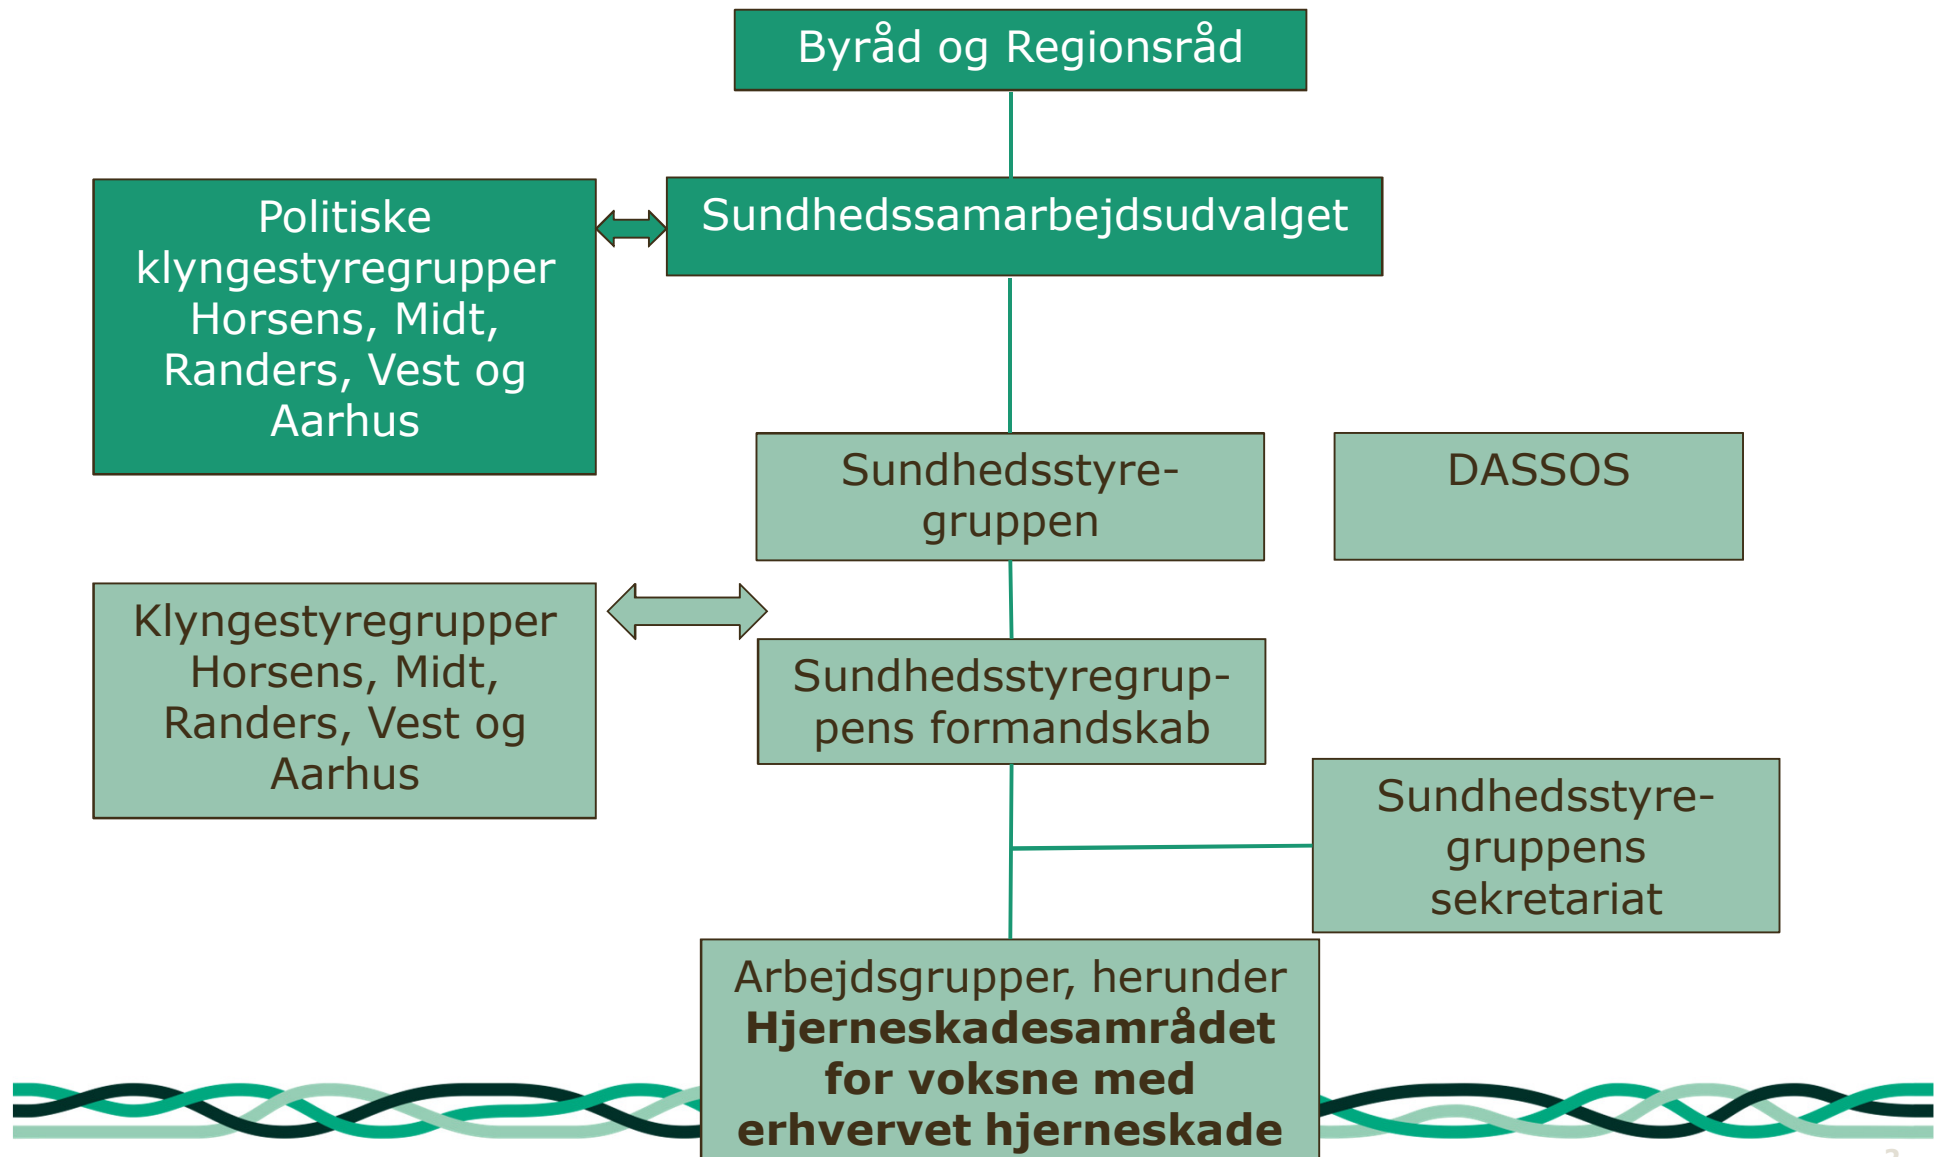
Byråd og Regionsråd

Politiske klyngestyregrupper Horsens, Midt, Randers, Vest og Aarhus

Sundhedssamarbejdsudvalget

Sundhedsstyregruppen

DASSOS

Klyngestyregrupper Horsens, Midt, Randers, Vest og Aarhus

Sundhedsstyregruppens formandskab

Sundhedsstyregruppens sekretariat

Arbejdsgrupper, herunder **Hjerneskadesamrådet for voksne med erhvervet hjerneskade**